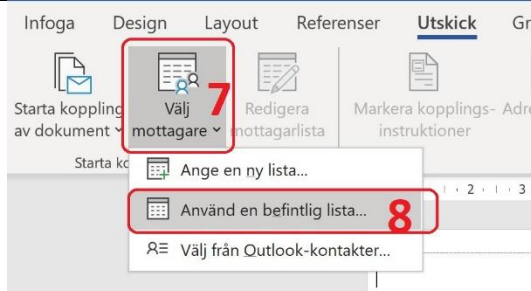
Infoga Design Layout Referenser Utskick Gr

Starta koppling av dokument

Välj mottagare

7

Redigera mottagarlista

Markera kopplings- instruktioner

Adr

Starta ko

Ange en ny lista...

Använd en befintlig lista...

8

Välj från Outlook-kontakter...

2 · 3